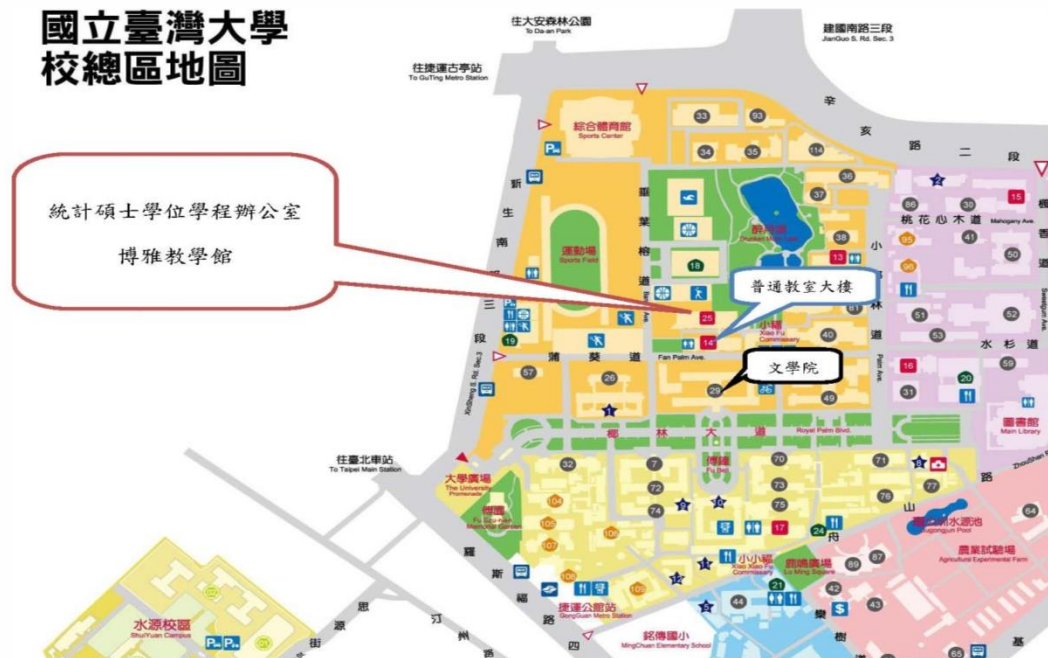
國立臺灣大學
校總區地圖

往大安森林公園
To Da-an Park

建國南路三段
JianGuo S. Rd. Sec. 3

往捷運古亭站
To GuTing Metro Station

統計碩士學位學程辦公室
博雅教學館

普通教室大樓

文學院

綜合體育館
Sports Center

運動場
Sports Field

新生南路三段

辛亥路二段

醉月湖
Drunken Moon Lake

椰林大道
Royal Palm Blvd.

蒲葵道
Fan Palm Ave.

小福
Xiao Fu Commissary

桃花心木道
Mahogany Ave.

水杉道

圖書館
Main Library

往臺北車站
To Taipei Main Station

大學廣場
The University Promenade

傅鐘
Fu Bell

小小福
Xiao Xiao Fu Commissary

鹿鳴廣場
Lu Ming Square

鹿鳴水源池

農業試驗場
Agricultural Experimental Farm

捷運公館站
GongGuan Metro Station

銘傳國小
MingChuan Elementary School

水源校區
ShuiYuan Campus

羅斯福路

思源街

汀州路

舟山路

33 93 34 35 114 36 37 38 13 18 25 14 40 26 29 49 57 19 41 50 95 96 51 52 53 16 31 20 59 32 7 70 71 72 73 75 74 76 77 104 105 106 107 108 17 24 21 44 89 42 43 87 64 65 15 1 2 3 4 5 6